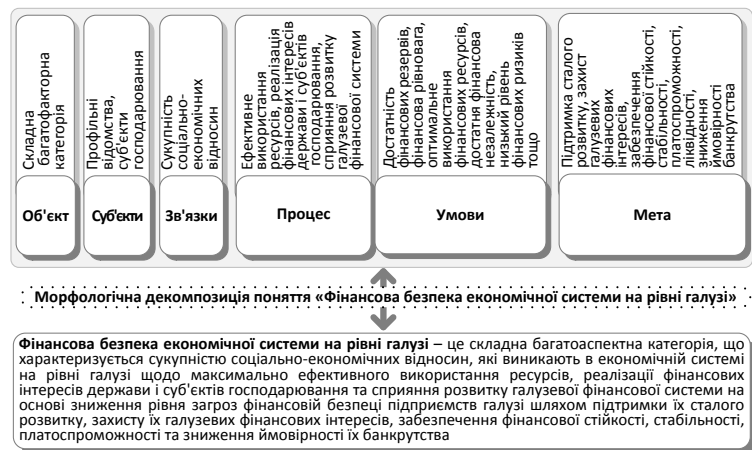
Складна багатофакторна категорія

Об'єкт

Профільні відомства, суб'єкти господарювання

Суб'єкти

Сукупність соціально-економічних відносин

Зв'язки

Ефективне використання ресурсів, реалізація фінансових інтересів держави і суб'єктів господарювання, сприяння розвитку галузевої фінансової системи

Процес

Достатність фінансових резервів, фінансова рівновага, оптимальне використання фінансових ресурсів, достатня фінансова незалежність, низький рівень фінансових ризиків тощо

Умови

Підтримка сталого розвитку, захист галузевих фінансових інтересів, забезпечення фінансової стійкості, стабільності, платоспроможності, ліквідності, зниження ймовірності банкрутства

Мета

Морфологічна декомпозиція поняття «Фінансова безпека економічної системи на рівні галузі»

**Фінансова безпека економічної системи на рівні галузі** – це складна багатоаспектна категорія, що характеризується сукупністю соціально-економічних відносин, які виникають в економічній системі на рівні галузі щодо максимально ефективного використання ресурсів, реалізації фінансових інтересів держави і суб'єктів господарювання та сприяння розвитку галузевої фінансової системи на основі зниження рівня загроз фінансовій безпеці підприємств галузі шляхом підтримки їх сталого розвитку, захисту їх галузевих фінансових інтересів, забезпечення фінансової стійкості, стабільності, платоспроможності та зниження ймовірності їх банкрутства